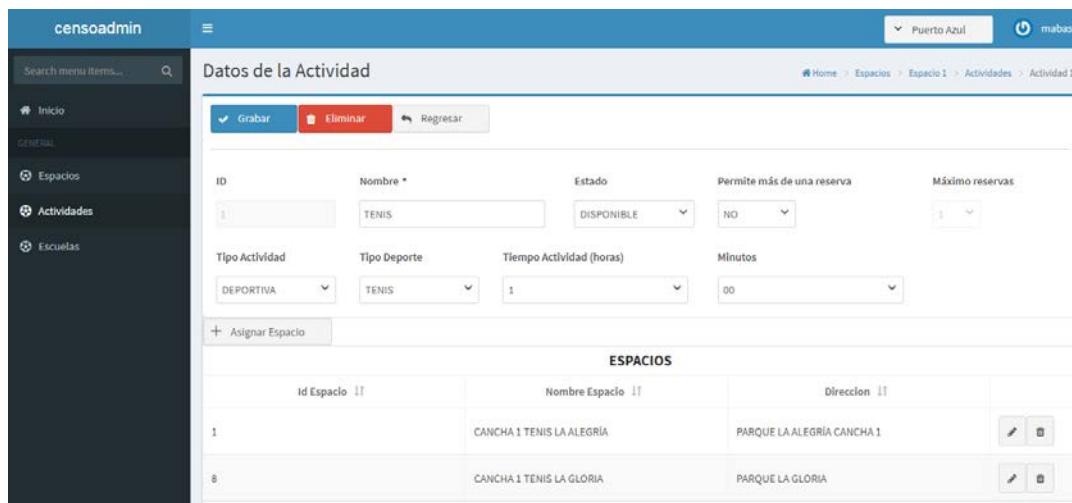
censoadmin

Search menu items...

Inicio

GENERAL

Espacios

Actividades

Escuelas

Puerto Azul

mabas

Datos de la Actividad

Home > Espacios > Espacio 1 > Actividades > Actividad 1

Grabar

Eliminar

Regresar

ID

1

Nombre *

TENIS

Estado

DISPONIBLE

Permite más de una reserva

NO

Máximo reservas

1

Tipo Actividad

DEPORTIVA

Tipo Deporte

TENIS

Tiempo Actividad (horas)

1

Minutos

00

+ Asignar Espacio

ESPACIOS

| Id Espacio | Nombre Espacio | Direccion | |
|---|---|---|---|
| 1 | CANCHA 1 TENIS LA ALEGRÍA | PARQUE LA ALEGRÍA CANCHA 1 | |
| 8 | CANCHA 1 TENIS LA GLORIA | PARQUE LA GLORIA | |